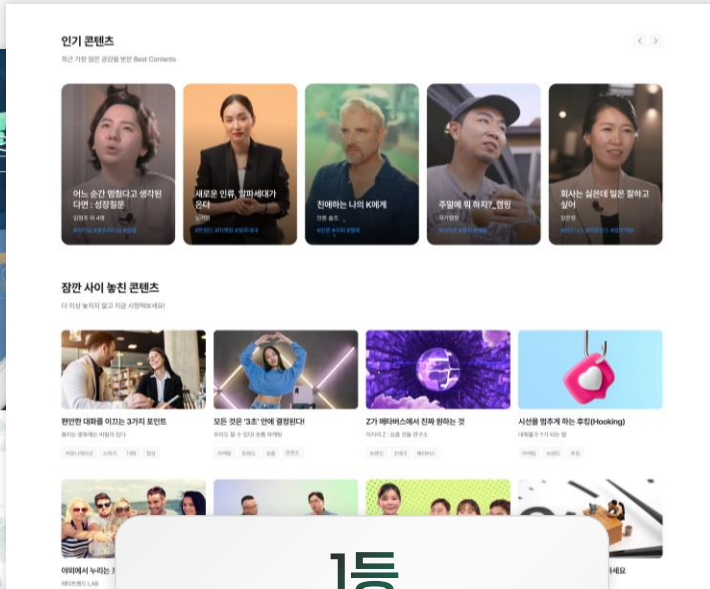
인기 콘텐츠

최근 가장 많은 관심을 받은 Best Contents

어느 순간 멈췄다고 생각된다면 : 성장질문

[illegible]

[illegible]

새로운 인류, 알파세대가 온다

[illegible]

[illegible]

친애하는 나의 K에게

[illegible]

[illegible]

주말에 뭐 하지?_캠핑

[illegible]

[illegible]

회사는 싫은데 일은 잘하고 싶어

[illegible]

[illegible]

잠깐 사이 놓친 콘텐츠

더 이상 놓치지 말고 지금 시청해보세요!

편안한 대화를 이끄는 3가지 포인트

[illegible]

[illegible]

모든 것은 '3초' 안에 결정된다!

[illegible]

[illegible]

Z가 메타버스에서 진짜 원하는 것

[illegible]

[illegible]

시선을 멈추게 하는 후킹(Hooking)

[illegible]

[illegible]

야외에서 누리는 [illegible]

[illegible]

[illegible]세요

1등